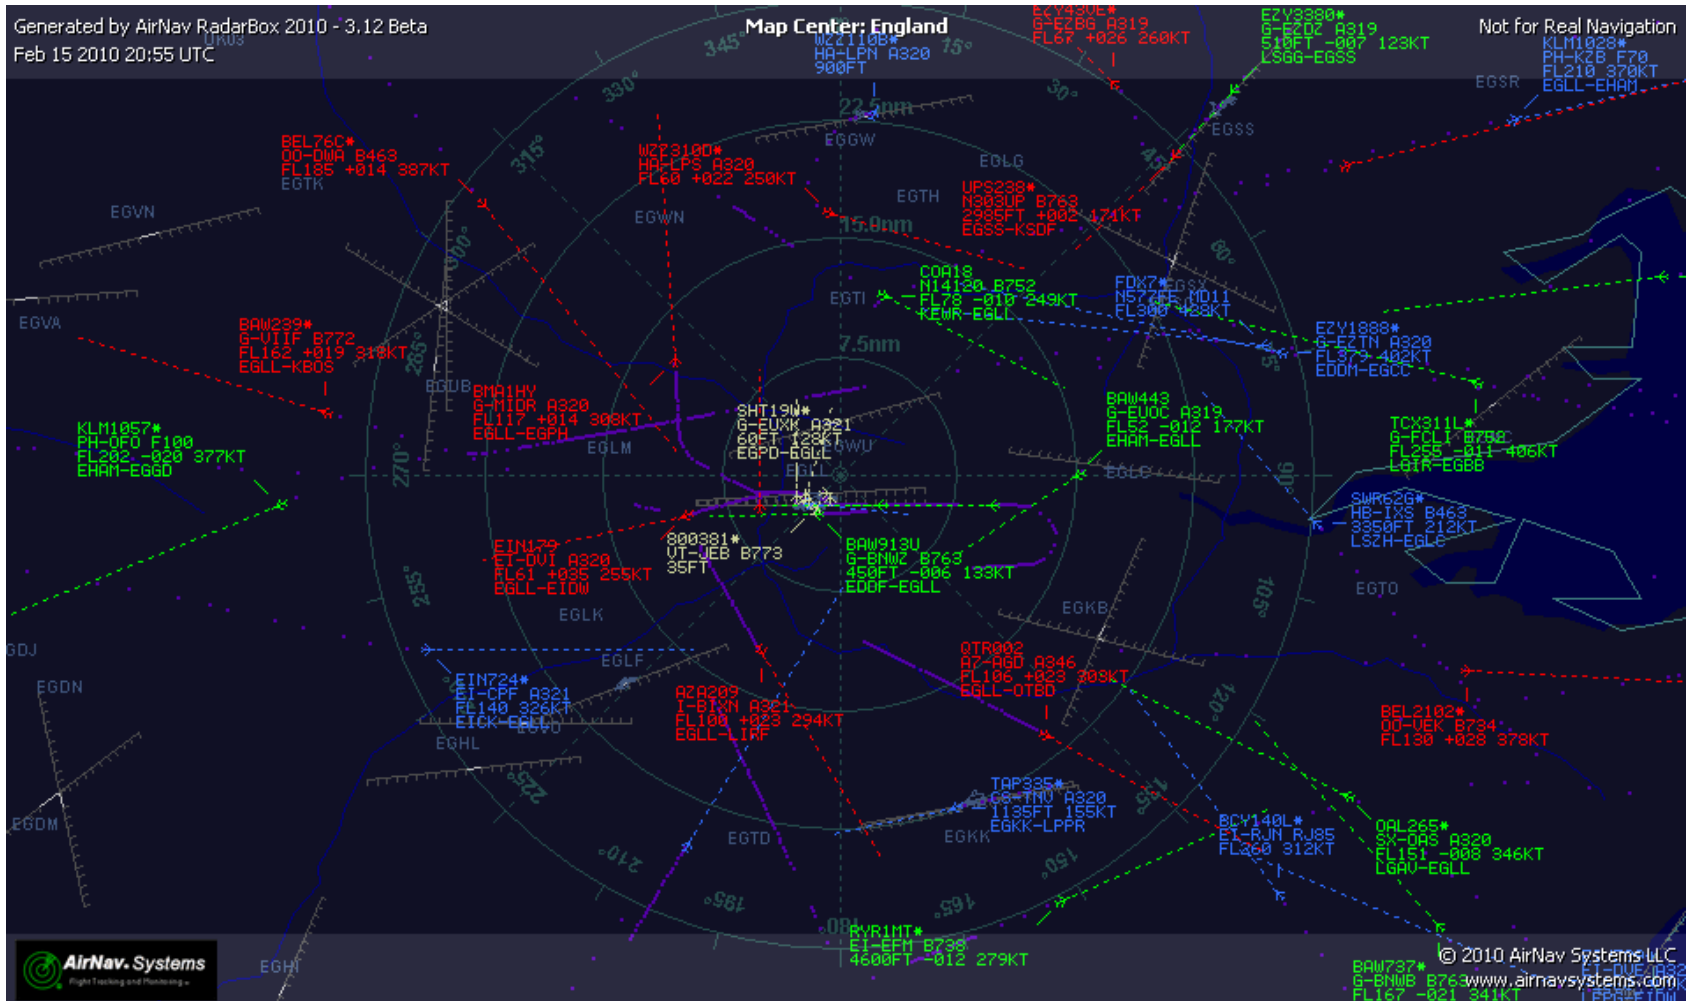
Generated by AirNav RadarBox 2010 - 3.12 Beta
Feb 15 2010 20:55 UTC

Map Center: England

Not for Real Navigation

EZY43UE*
G-EZBG A319
FL67 +026 260KT

WZZ110B*
HA-LPN A320
900FT

EZY3380*
G-EZDZ A319
510FT -007 123KT
LSGG-EGSS

KLM1028*
PH-KZB F70
FL210 370KT
EGLL-EHAM

EGSR

345°
15°
330°
30°
315°
45°
22.5nm
15.0nm
7.5nm
300°
60°
285°
75°
270°
90°
255°
105°
240°
120°
225°
135°
210°
150°
195°
165°
180°

BEL76C*
OO-DWA B463
FL185 +014 387KT
EGTK

WZZ310D*
HA-LPS A320
FL60 +022 250KT

EGGW
EGLG
EGSS
EGTH
EGWN
EGVN

UPS238*
N303UP B763
2985FT +002 171KT
EGSS-KSDF

EGVA

COA18
N14120 B752
FL78 -010 249KT
KEWR-EGLL

EGTI

FDX7*
N572FE MD11
FL300 433KT

BAW239*
G-VIIF B772
FL162 +019 318KT
EGLL-KBOS

EZY1888*
G-EZTN A320
FL373 402KT
EDDM-EGCC

EGUB

BMA1HY
G-MIDR A320
FL117 +014 308KT
EGLL-EGPH

SHT19W*
G-EUXK A321
60FT 128KT
EGPD-EGLL

BAW443
G-EUOC A319
FL52 -012 177KT
EHAM-EGLL

KLM1057*
PH-OFO F100
FL202 -020 377KT
EHAM-EGGD

TCX311L*
G-FCLI B752
FL255 -011 406KT
LGIR-EGBB

EGLM
EGWU
EGLL
EGLC

SWR62G*
HB-IXS B463
3350FT 212KT
LSZH-EGLC

EIN179
EI-DVI A320
FL61 +035 255KT
EGLL-EIDW

800381*
VT-JEB B773
35FT

BAW913U
G-BNWZ B763
450FT -006 133KT
EDDF-EGLL

EGTO

EGLK
EGKB

GDJ
EGDN

EGLF

QTR002
A7-AGD A346
FL106 +023 309KT
EGLL-OTBD

EIN724*
EI-CPF A321
FL140 326KT
EICK-EGLL

AZA209
I-BIXN A321
FL100 +023 294KT
EGLL-LIRF

BEL2102*
OO-VEK B734
FL130 +028 378KT

EGVO
EGHL

EGDM

TAP335*
CS-TNV A320
1135FT 155KT
EGKK-LPPR

BCY140L*
EI-RJN RJ85
FL260 312KT

OAL265*
SX-OAS A320
FL151 -008 346KT
LGAV-EGLL

EGTD
EGKK

RYR1MT*
EI-EFM B738
4600FT -012 279KT

AirNav.Systems

EGHI

© 2010 AirNav Systems LLC
www.airnavsystems.com

BAW737*
G-BNWB B763
FL167 -021 341KT